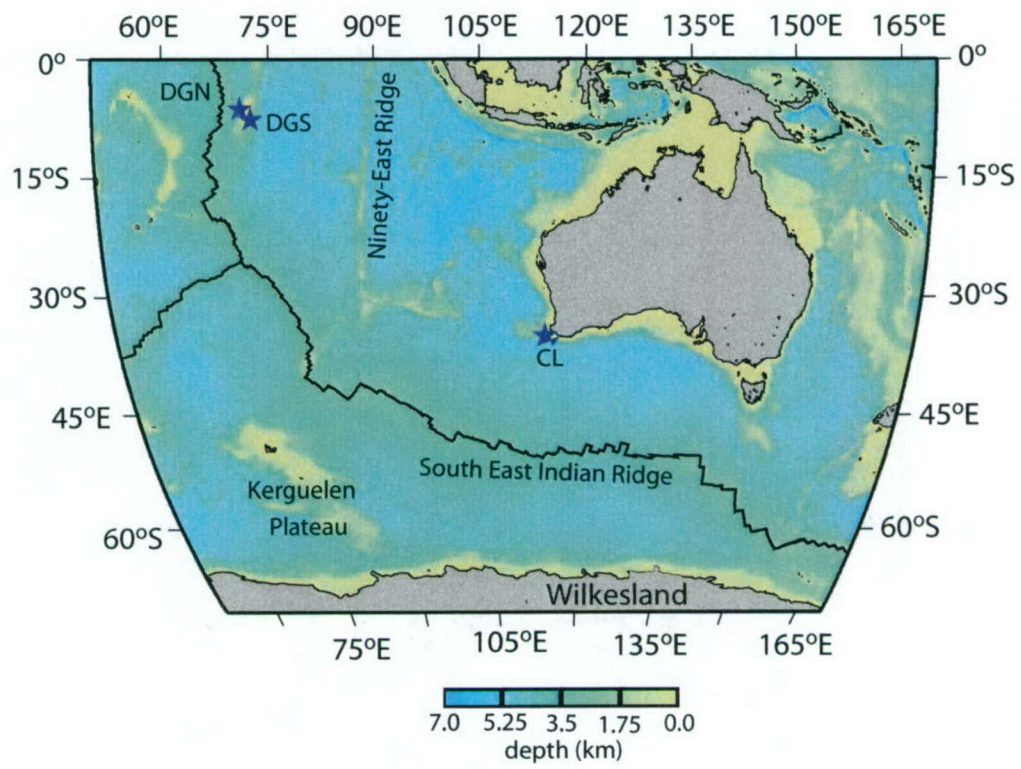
60ºE 75ºE 90ºE 105ºE 120ºE 135ºE 150ºE 165ºE

0º 0º

DGN
DGS
Ninety-East Ridge

15ºS 15ºS

30ºS 30ºS

CL

45ºE 45ºE

South East Indian Ridge

Kerguelen Plateau

60ºS 60ºS

Wilkesland

75ºE 105ºE 135ºE 165ºE

7.0 5.25 3.5 1.75 0.0
depth (km)